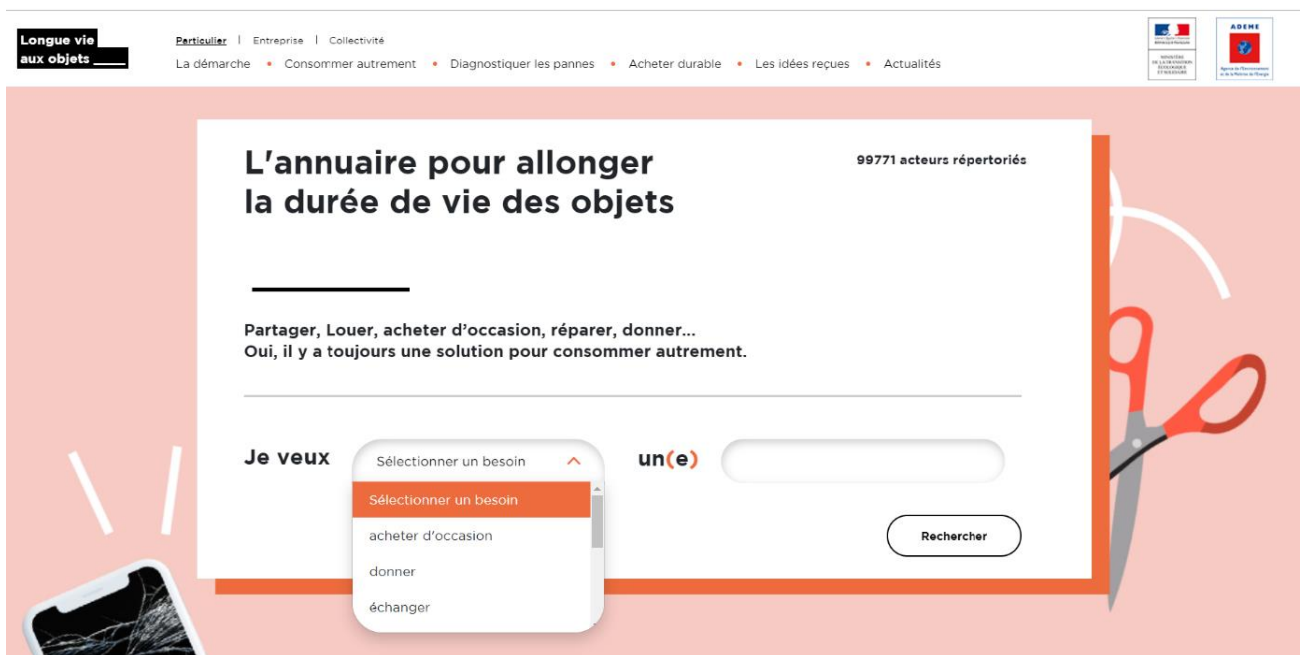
Longue vie aux objets

Particulier | Entreprise | Collectivité

La démarche • Consommer autrement • Diagnostiquer les pannes • Acheter durable • Les idées reçues • Actualités

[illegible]

ADEME

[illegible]

L'annuaire pour allonger la durée de vie des objets

99771 acteurs répertoriés

Partager, Louer, acheter d'occasion, réparer, donner... Oui, il y a toujours une solution pour consommer autrement.

Je veux

Sélectionner un besoin

Sélectionner un besoin
acheter d'occasion
donner
échanger

un(e)

Rechercher